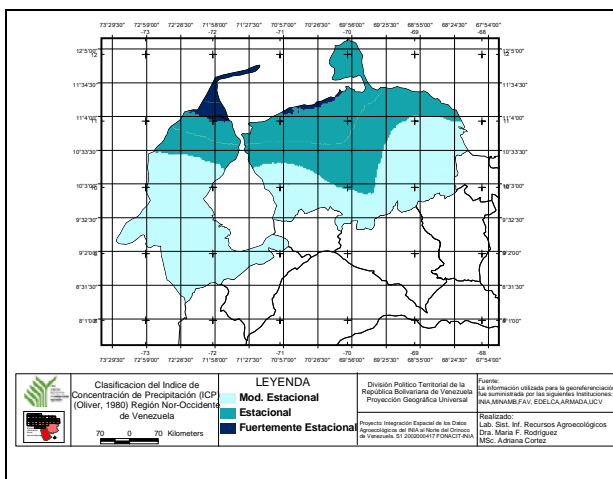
73°29'30" 72°59'00" 72°28'30" 71°58'00" 71°27'30" 70°57'00" 70°26'30" 69°56'00" 69°25'30" 68°55'00" 68°24'30" 67°54'00"

-73 -72 -71 -70 -69 -68

12°5'00" 12 12°5'00"

11°34'30" 11°34'30"

11°4'00" 11 11°4'00"

10°33'30" 10°33'30"

10°3'00" 10 10°3'00"

9°32'30" 9°32'30"

9°2'00" 9 9°2'00"

8°31'30" 8°31'30"

8°1'00" 8 8°1'00"

-73 -72 -71 -70 -69 -68

73°29'30" 72°59'00" 72°28'30" 71°58'00" 71°27'30" 70°57'00" 70°26'30" 69°56'00" 69°25'30" 68°55'00" 68°24'30" 67°54'00"

Clasificacion del Indice de Concentración de Precipitación (ICP) (Oliver, 1980) Región Nor-Occidente de Venezuela

70 0 70 Kilometers

LEYENDA

Mod. Estacional

Estacional

Fuertemente Estacional

División Político Territorial de la República Bolivariana de Venezuela
Proyección Geográfica Universal

Proyecto: Integración Espacial de los Datos Agroecológicos del INIA al Norte del Orinoco de Venezuela. S1 2002000417 FONACIT-INIA

Fuente:
La información utilizada para la georeferenciación fue suministrada por las siguientes Instituciones: INIA,MINAMB,FAV, EDELCA,ARMADA,UCV

Realizado:
Lab. Sist. Inf. Recursos Agroecológicos
Dra. María F. Rodríguez
MSc. Adriana Cortez